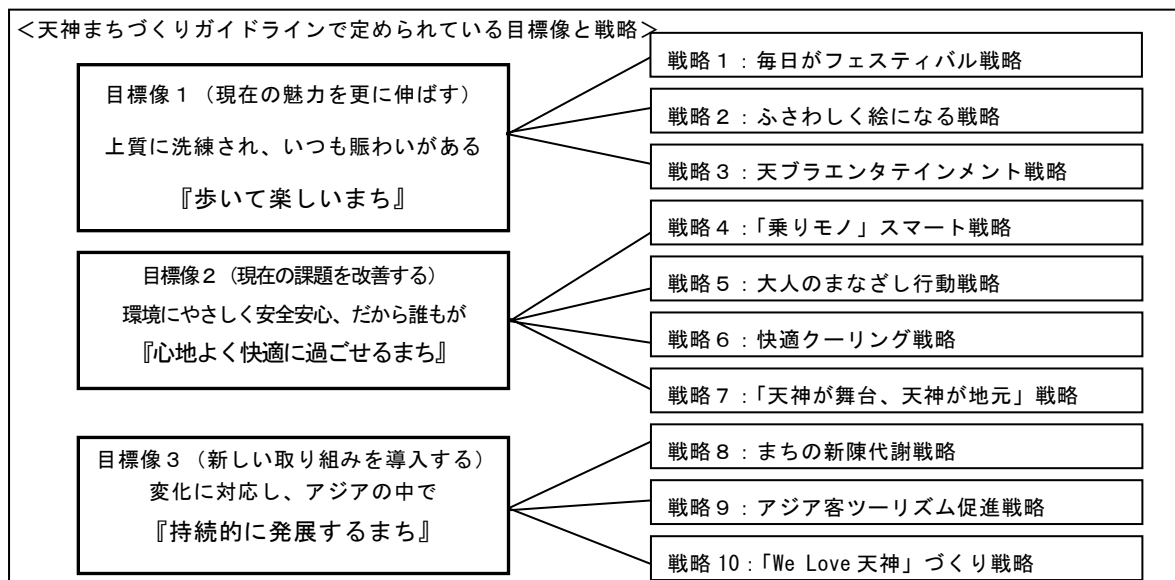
<天神まちづくりガイドラインで定められている目標像と戦略>

目標像１（現在の魅力を更に伸ばす）
上質に洗練され、いつも賑わいがある
『歩いて楽しいまち』

戦略１：毎日がフェスティバル戦略
戦略２：ふさわしく絵になる戦略
戦略３：天プラエンタテインメント戦略

目標像２（現在の課題を改善する）
環境にやさしく安全安心、だから誰もが
『心地よく快適に過ごせるまち』

戦略４：「乗りモノ」スマート戦略
戦略５：大人のまなざし行動戦略
戦略６：快適クーリング戦略
戦略７：「天神が舞台、天神が地元」戦略

目標像３（新しい取り組みを導入する）
変化に対応し、アジアの中で
『持続的に発展するまち』

戦略８：まちの新陳代謝戦略
戦略９：アジア客ツーリズム促進戦略
戦略 10：「We Love 天神」づくり戦略